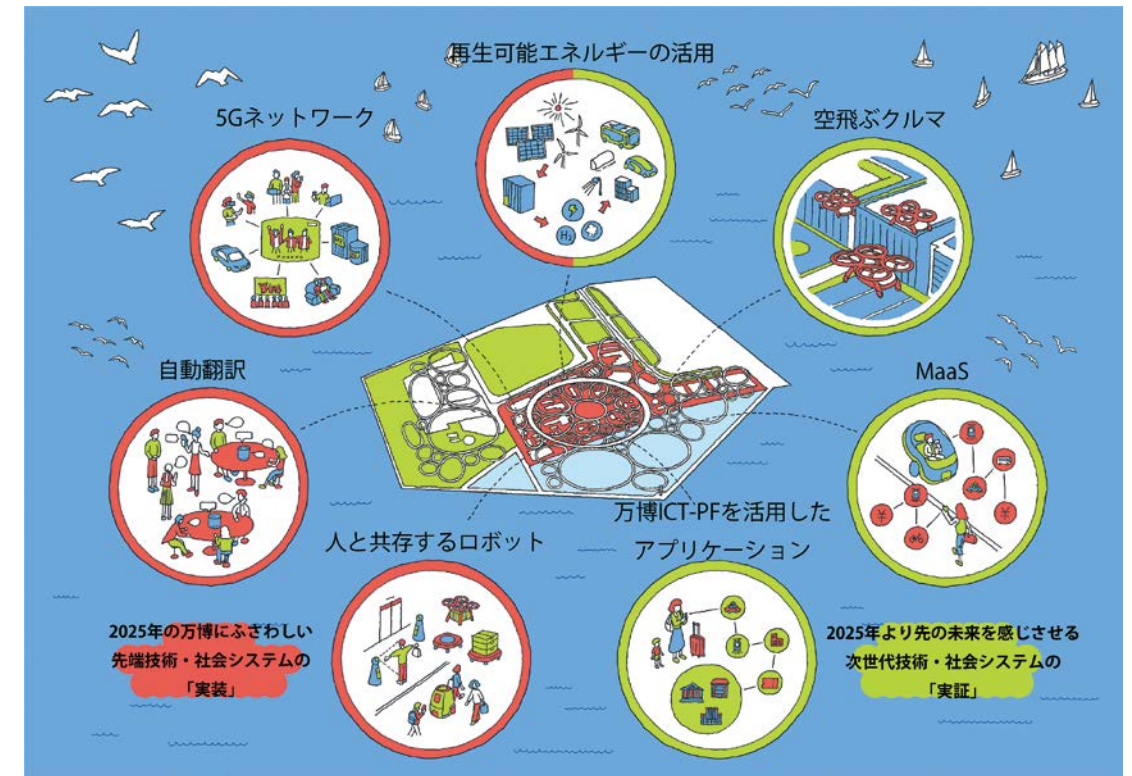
再生可能エネルギーの活用

5Gネットワーク

空飛ぶクルマ

自動翻訳

MaaS

万博ICT-PFを活用した
アプリケーション

人と共存するロボット

2025年の万博にふさわしい
先端技術・社会システムの
「実装」

2025年より先の未来を感じさせる
次世代技術・社会システムの
「実証」